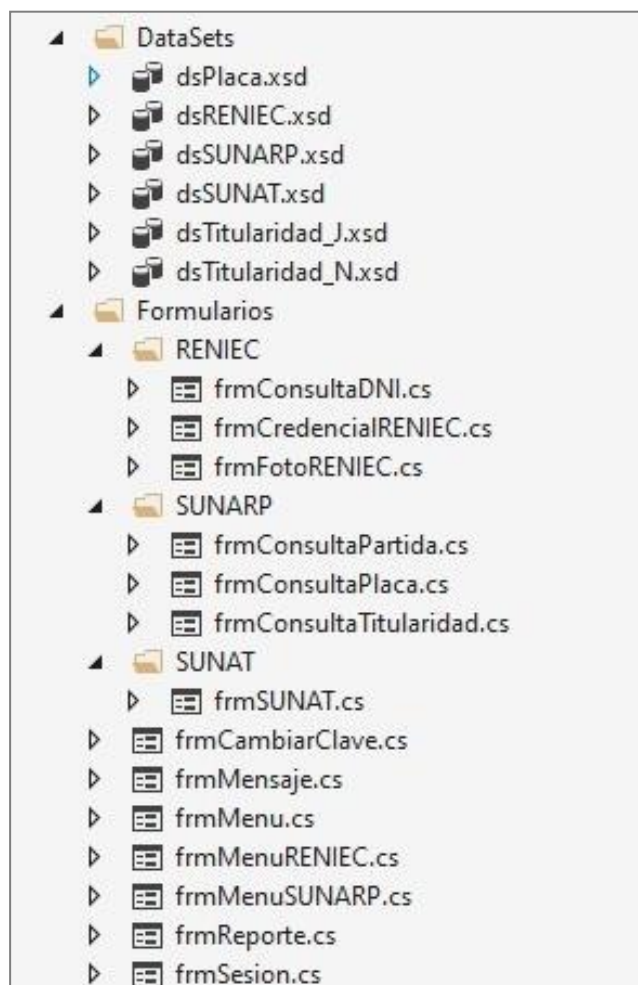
DataSets
dsPlaca.xsd
dsRENIEC.xsd
dsSUNARP.xsd
dsSUNAT.xsd
dsTitularidad_J.xsd
dsTitularidad_N.xsd
Formularios
RENIEC
frmConsultaDNI.cs
frmCredencialRENIEC.cs
frmFotoRENIEC.cs
SUNARP
frmConsultaPartida.cs
frmConsultaPlaca.cs
frmConsultaTitularidad.cs
SUNAT
frmSUNAT.cs
frmCambiarClave.cs
frmMensaje.cs
frmMenu.cs
frmMenuRENIEC.cs
frmMenuSUNARP.cs
frmReporte.cs
frmSesion.cs